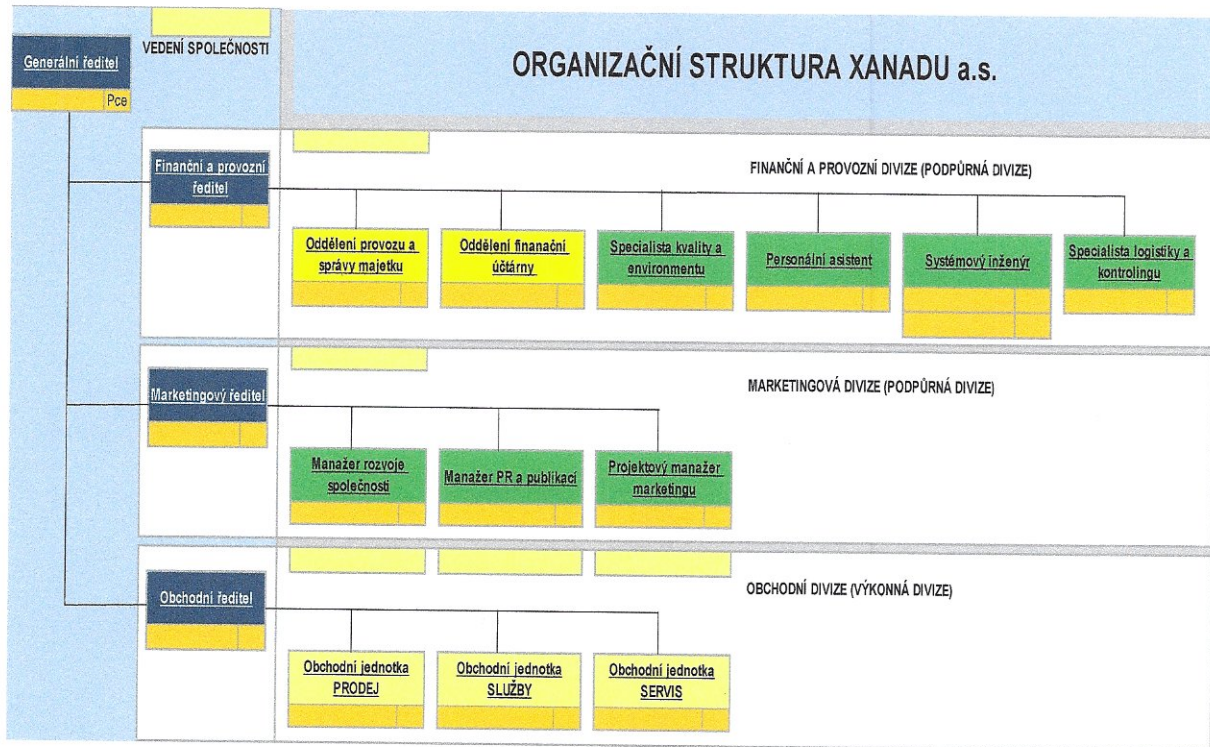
Generální ředitel

Pce

VEDENÍ SPOLEČNOSTI

ORGANIZAČNÍ STRUKTURA XANADU a.s.

Finanční a provozní ředitel

FINANČNÍ A PROVOZNÍ DIVIZE (PODPŮRNÁ DIVIZE)

Oddělení provozu a správy majetku

Oddělení finanační účtárny

Specialista kvality a environmentu

Personální asistent

Systémový inženýr

Specialista logistiky a kontrolingu

Marketingový ředitel

MARKETINGOVÁ DIVIZE (PODPŮRNÁ DIVIZE)

Manažer rozvoje společnosti

Manažer PR a publikací

Projektový manažer marketingu

Obchodní ředitel

OBCHODNÍ DIVIZE (VÝKONNÁ DIVIZE)

Obchodní jednotka PRODEJ

Obchodní jednotka SLUŽBY

Obchodní jednotka SERVIS